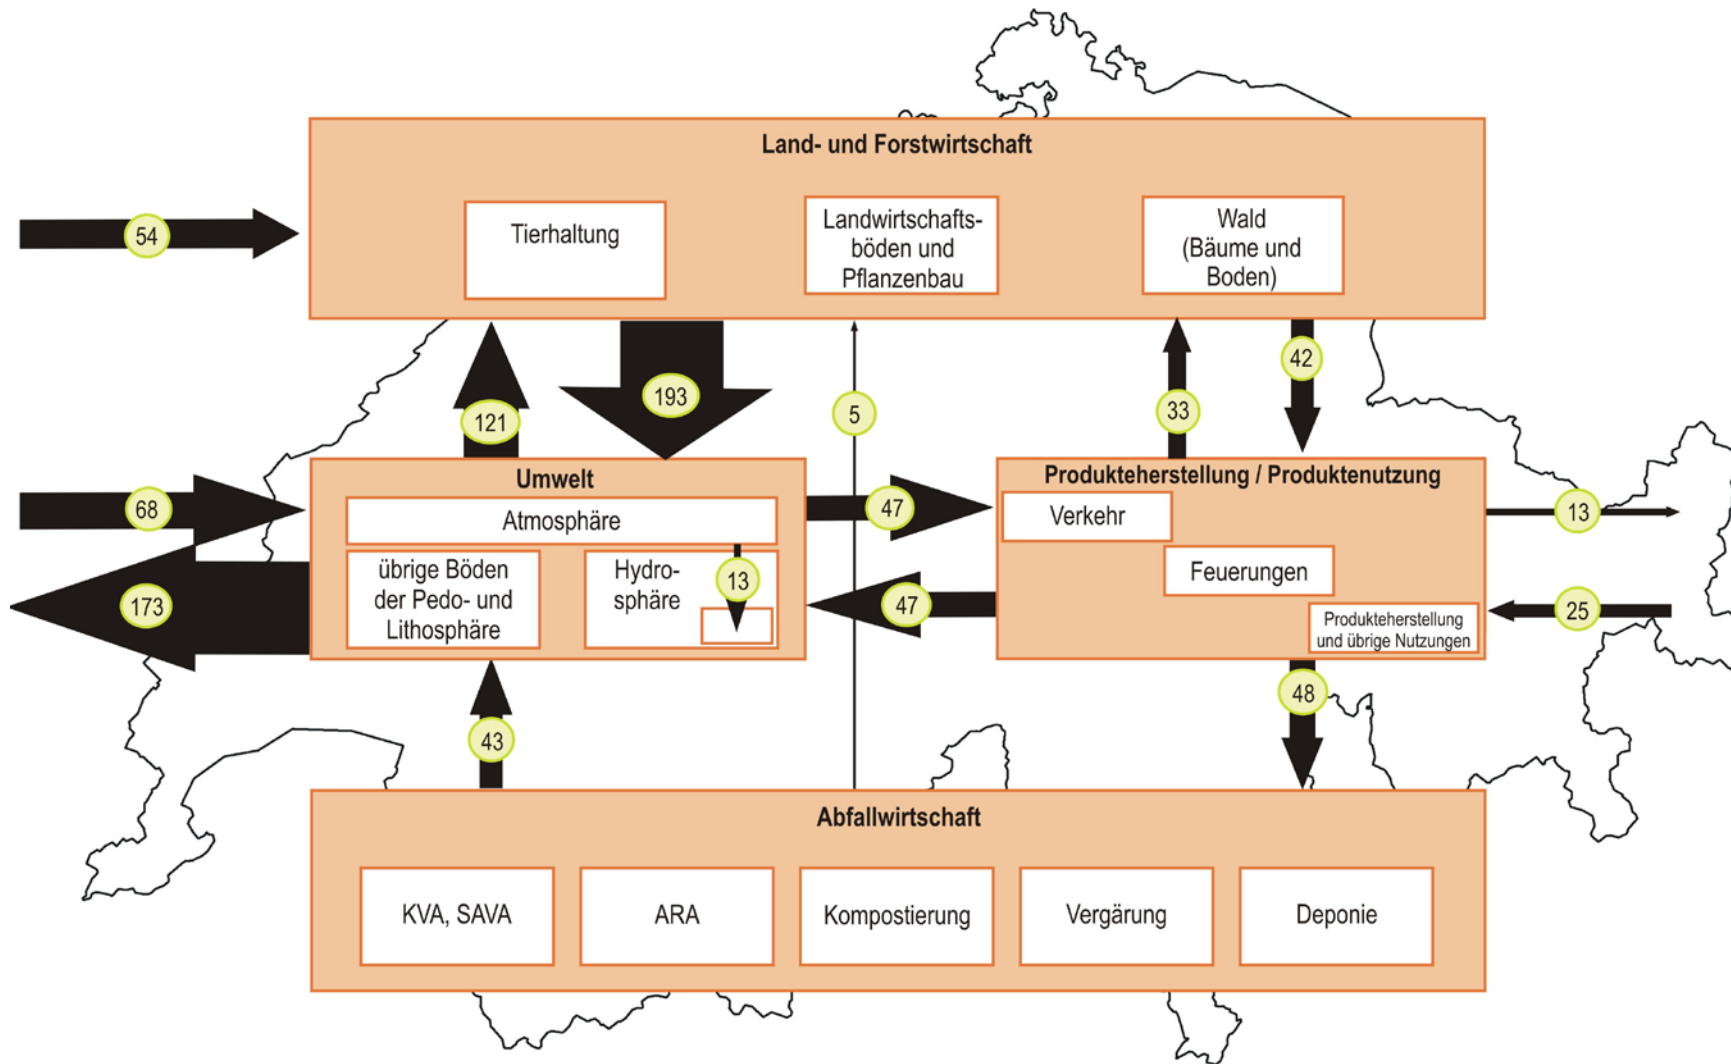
Land- und Forstwirtschaft

54

Tierhaltung

Landwirtschaftsböden und Pflanzenbau

Wald (Bäume und Boden)

121

193

5

33

42

Umwelt

68

Atmosphäre

173

übrige Böden der Pedo- und Lithosphäre

Hydrosphäre

13

47

47

Produkteherstellung / Produktenutzung

Verkehr

Feuerungen

Produkteherstellung und übrige Nutzungen

13

25

43

48

Abfallwirtschaft

KVA, SAVA

ARA

Kompostierung

Vergärung

Deponie